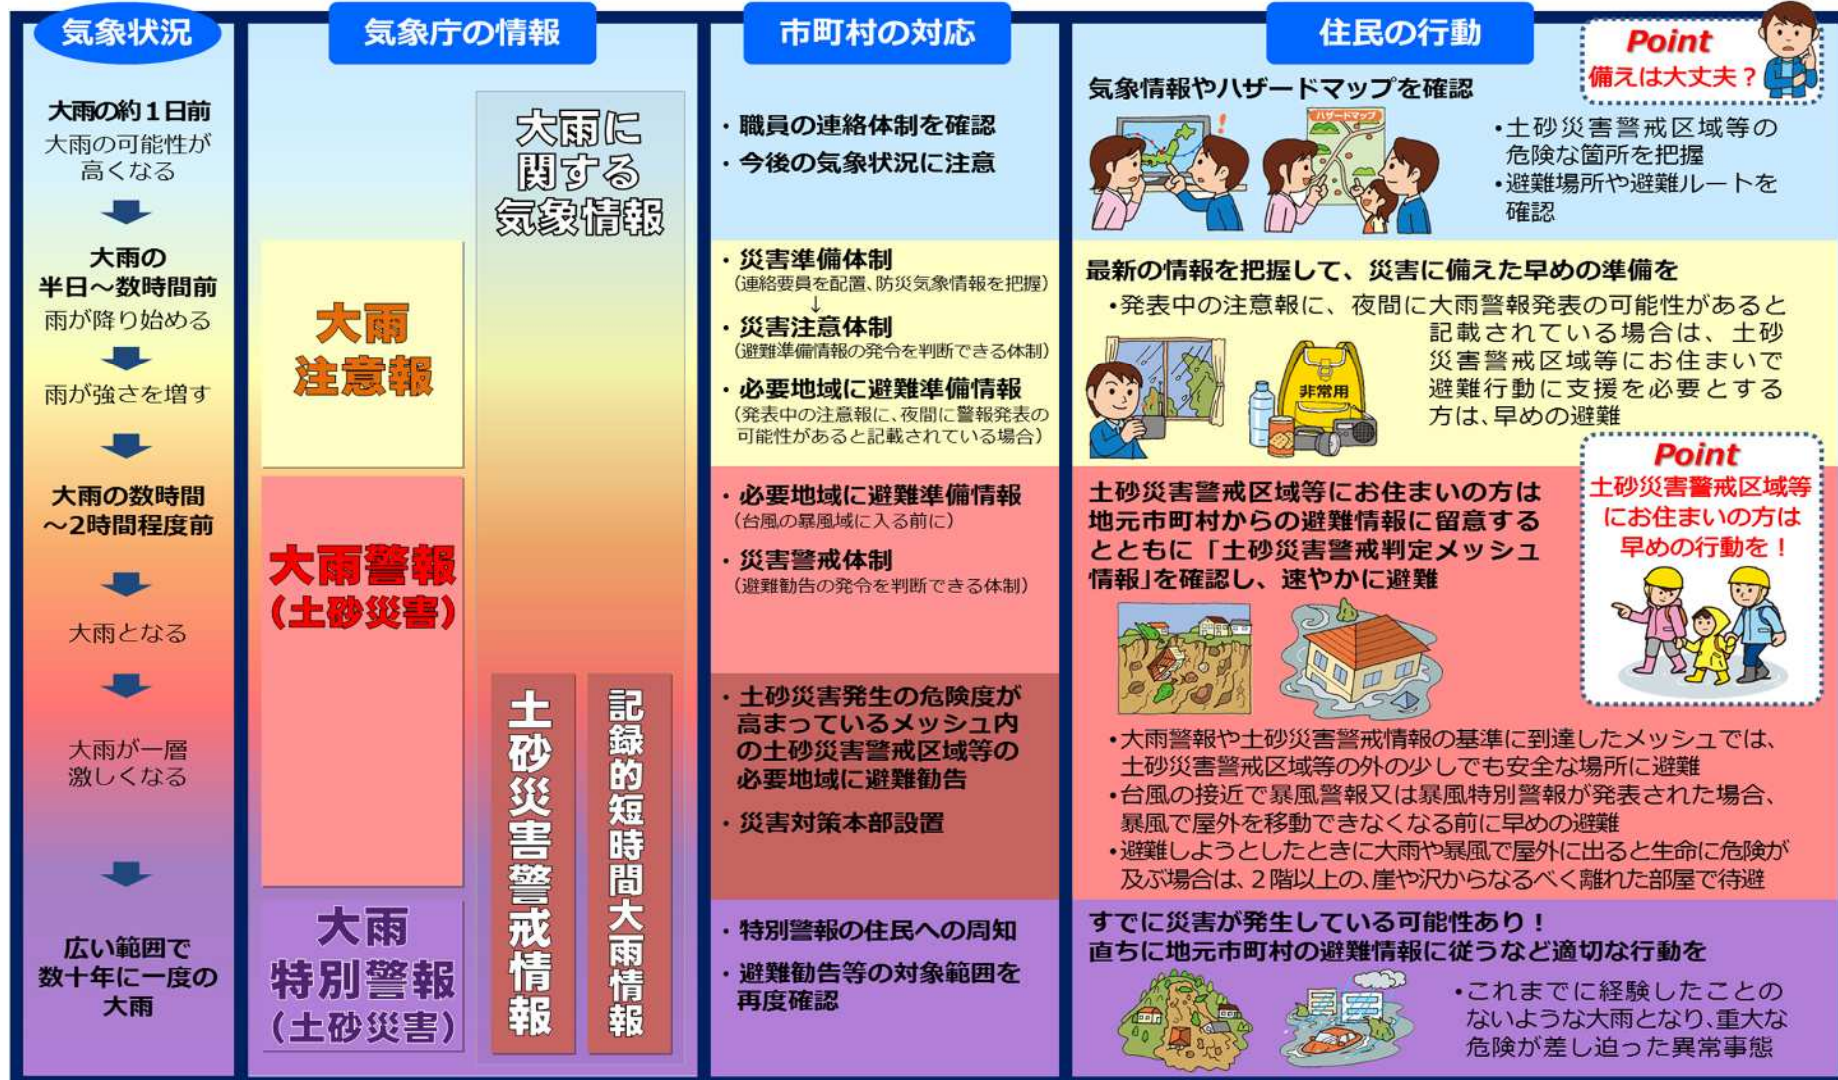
気象状況

大雨の約１日前
大雨の可能性が高くなる

大雨の半日～数時間前
雨が降り始める

雨が強さを増す

大雨の数時間～2時間程度前

大雨となる

大雨が一層激しくなる

広い範囲で数十年に一度の大雨

気象庁の情報

大雨に関する気象情報

大雨注意報

大雨警報（土砂災害）

大雨特別警報（土砂災害）

土砂災害警戒情報

記録的短時間大雨情報

市町村の対応

・職員の連絡体制を確認
・今後の気象状況に注意

・災害準備体制
（連絡要員を配置、防災気象情報を把握）
↓
・災害注意体制
（避難準備情報の発令を判断できる体制）
・必要地域に避難準備情報
（発表中の注意報に、夜間に警報発表の可能性があると記載されている場合）

・必要地域に避難準備情報
（台風の暴風域に入る前に）
・災害警戒体制
（避難勧告の発令を判断できる体制）

・土砂災害発生の危険度が高まっているメッシュ内の土砂災害警戒区域等の必要地域に避難勧告
・災害対策本部設置

・特別警報の住民への周知
・避難勧告等の対象範囲を再度確認

住民の行動

Point
備えは大丈夫？

気象情報やハザードマップを確認
ハザードマップ
•土砂災害警戒区域等の危険な箇所を把握
•避難場所や避難ルートを確認

最新の情報を把握して、災害に備えた早めの準備を
•発表中の注意報に、夜間に大雨警報発表の可能性があると記載されている場合は、土砂災害警戒区域等にお住まいで避難行動に支援を必要とする方は、早めの避難
非常用

土砂災害警戒区域等にお住まいの方は地元市町村からの避難情報に留意するとともに「土砂災害警戒判定メッシュ情報」を確認し、速やかに避難

Point
土砂災害警戒区域等にお住まいの方は早めの行動を！

•大雨警報や土砂災害警戒情報の基準に到達したメッシュでは、土砂災害警戒区域等の外の少しでも安全な場所に避難
•台風の接近で暴風警報又は暴風特別警報が発表された場合、暴風で屋外を移動できなくなる前に早めの避難
•避難しようとしたときに大雨や暴風で屋外に出ると生命に危険が及ぶ場合は、２階以上の、崖や沢からなるべく離れた部屋で待避

すでに災害が発生している可能性あり！
直ちに地元市町村の避難情報に従うなど適切な行動を
•これまでに経験したことのないような大雨となり、重大な危険が差し迫った異常事態